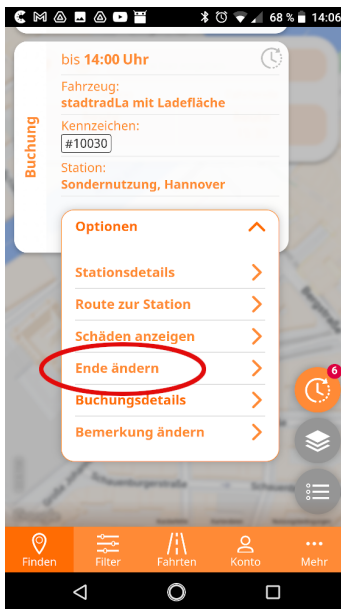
68 % 14:06

bis 14:00 Uhr

Buchung

Fahrzeug:
stadtradLa mit Ladefläche

Kennzeichen:
#10030

Station:
Sondernutzung, Hannover

Optionen

Stationsdetails
Route zur Station
Schäden anzeigen
Ende ändern
Buchungsdetails
Bemerkung ändern

6

Finden
Filter
Fahrten
Konto
Mehr